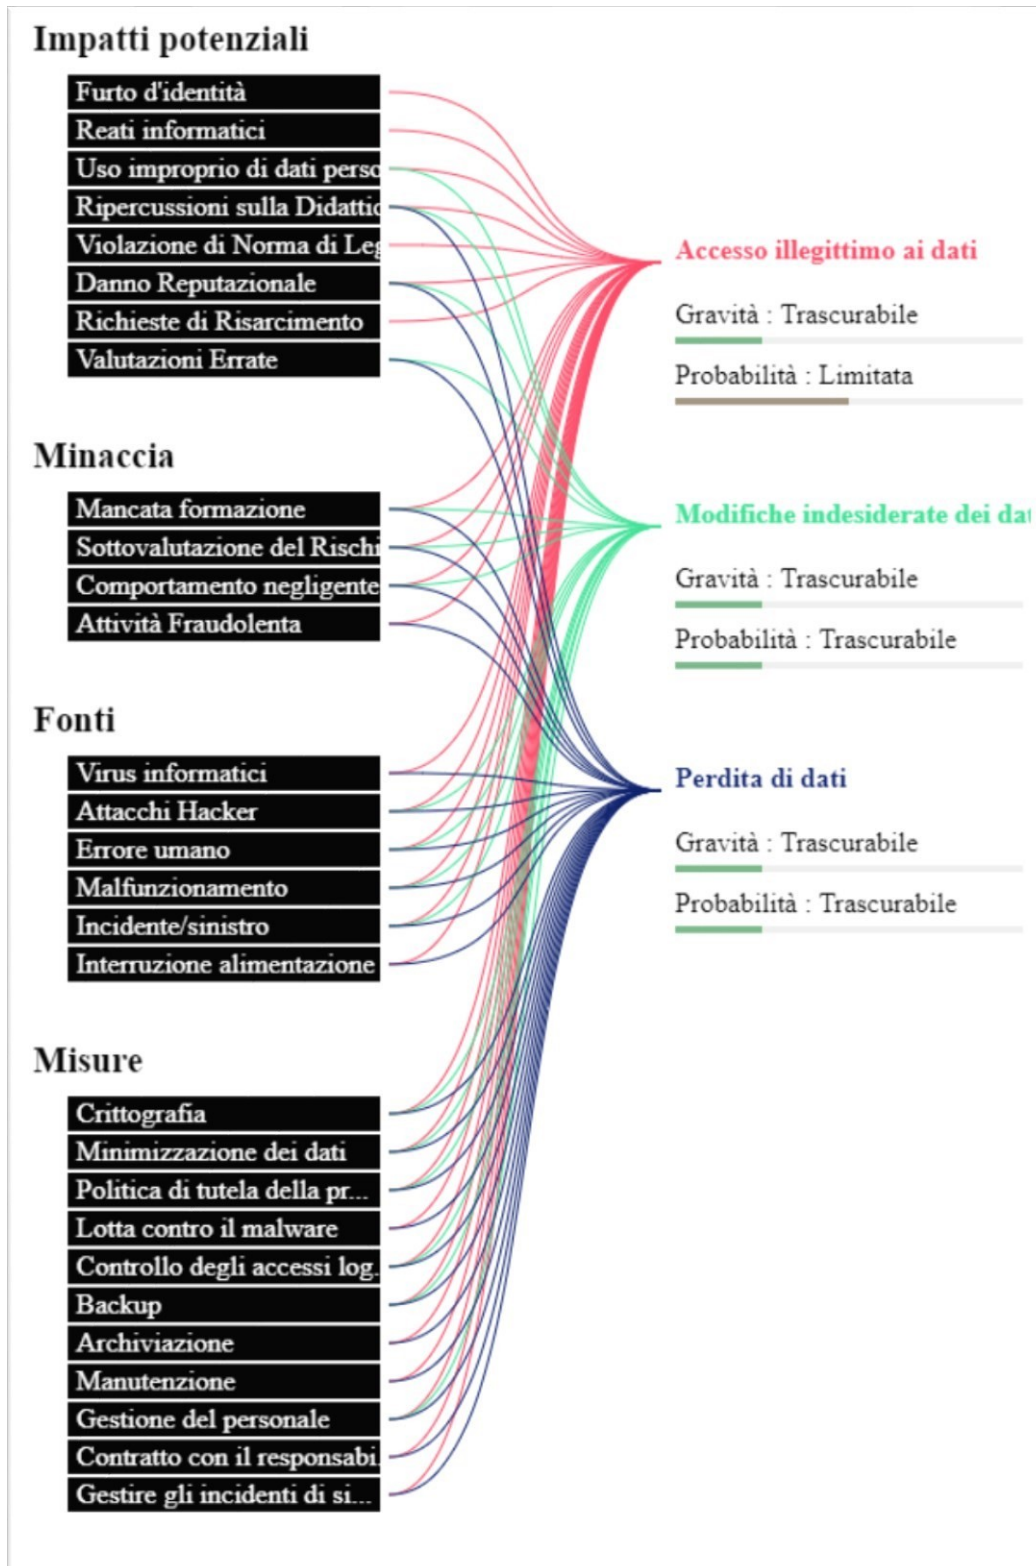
Impatti potenziali

Furto d'identità
Reati informatici
Uso improprio di dati perso
Ripercussioni sulla Didattic
Violazione di Norma di Leg
Danno Reputazionale
Richieste di Risarcimento
Valutazioni Errate

Minaccia

Mancata formazione
Sottovalutazione del Rischi
Comportamento negligente
Attività Fraudolenta

Fonti

Virus informatici
Attacchi Hacker
Errore umano
Malfunzionamento
Incidente/sinistro
Interruzione alimentazione

Misure

Crittografia
Minimizzazione dei dati
Politica di tutela della pr...
Lotta contro il malware
Controllo degli accessi log.
Backup
Archiviazione
Manutenzione
Gestione del personale
Contratto con il responsabi.
Gestire gli incidenti di si...

Accesso illegittimo ai dati

Gravità : Trascurabile

Probabilità : Limitata

Modifiche indesiderate dei dat

Gravità : Trascurabile

Probabilità : Trascurabile

Perdita di dati

Gravità : Trascurabile

Probabilità : Trascurabile